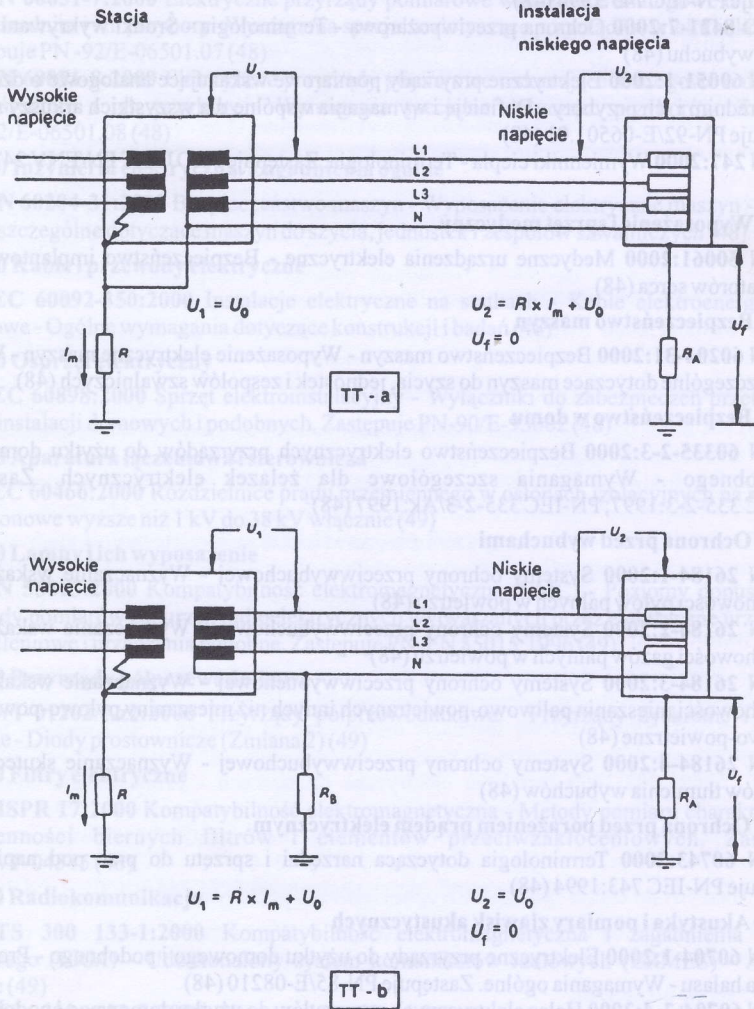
Stacja

Instalacja niskiego napięcia

Wysokie napięcie

$U_1$

$U_2$

Niskie napięcie

L1
L2
L3
N

$U_1 = U_0$

$U_2 = R \times I_m + U_0$

$U_f = 0$

$U_f$

$I_m$

R

$R_A$

TT - a

Wysokie napięcie

$U_1$

$U_2$

Niskie napięcie

L1
L2
L3
N

$I_m$

R

$R_B$

$R_A$

$U_f$

$U_1 = R \times I_m + U_0$

$U_2 = U_0$

$U_f = 0$

TT - b